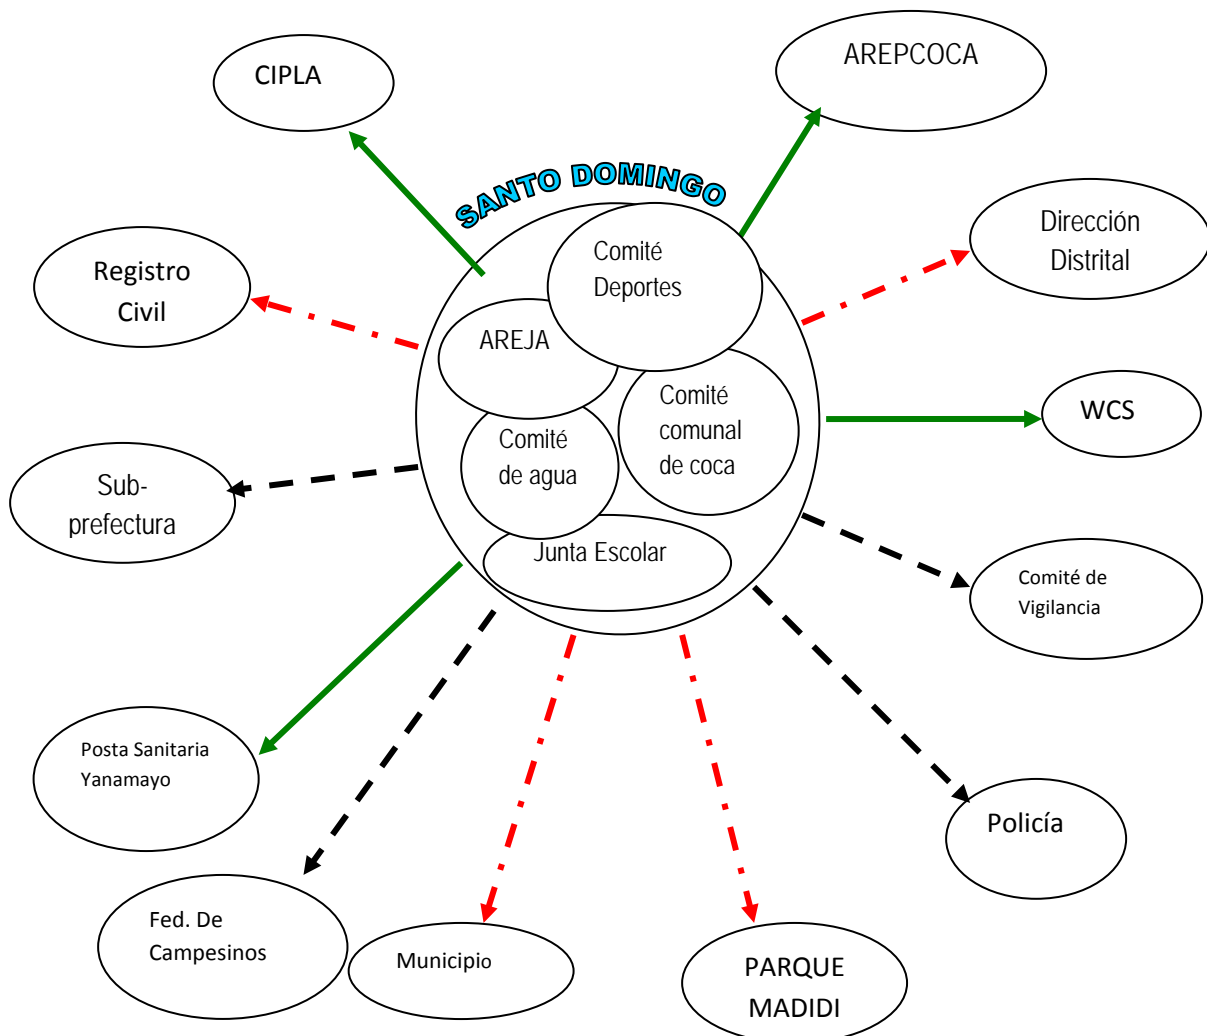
CIPLA

AREPCOCA

SANTO DOMINGO

Registro Civil

Dirección Distrital

Comité Deportes

AREJA

Comité comunal de coca

Comité de agua

Junta Escolar

WCS

Sub-prefectura

Comité de Vigilancia

Posta Sanitaria Yanamayo

Policía

Fed. De Campesinos

Municipio

PARQUE MADIDI